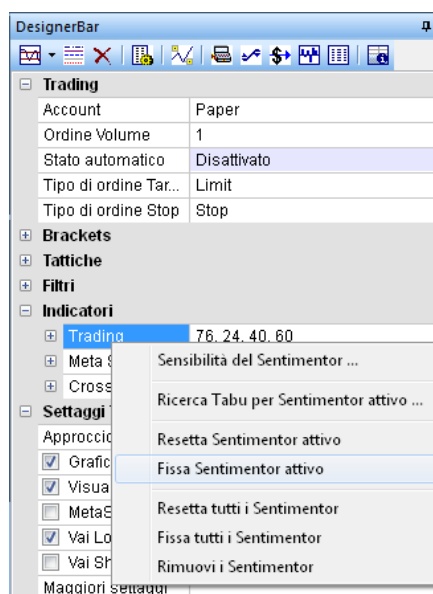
DesignerBar

Trading

| Account | Paper |
|---|---|
| Ordine Volume | 1 |
| Stato automatico | Disattivato |
| Tipo di ordine Tar... | Limit |
| Tipo di ordine Stop | Stop |

Brackets
Tattiche
Filtri
Indicatori
Trading 76, 24, 40, 60
Meta S
Cross
Settaggi
Approccio
Grafic
Visua
MetaS
Vai Lo
Vai Sh
Maggiori settaggi

Sensibilità del Sentimentor ...
Ricerca Tabu per Sentimentor attivo ...
Resetta Sentimentor attivo
Fissa Sentimentor attivo
Resetta tutti i Sentimentor
Fissa tutti i Sentimentor
Rimuovi i Sentimentor